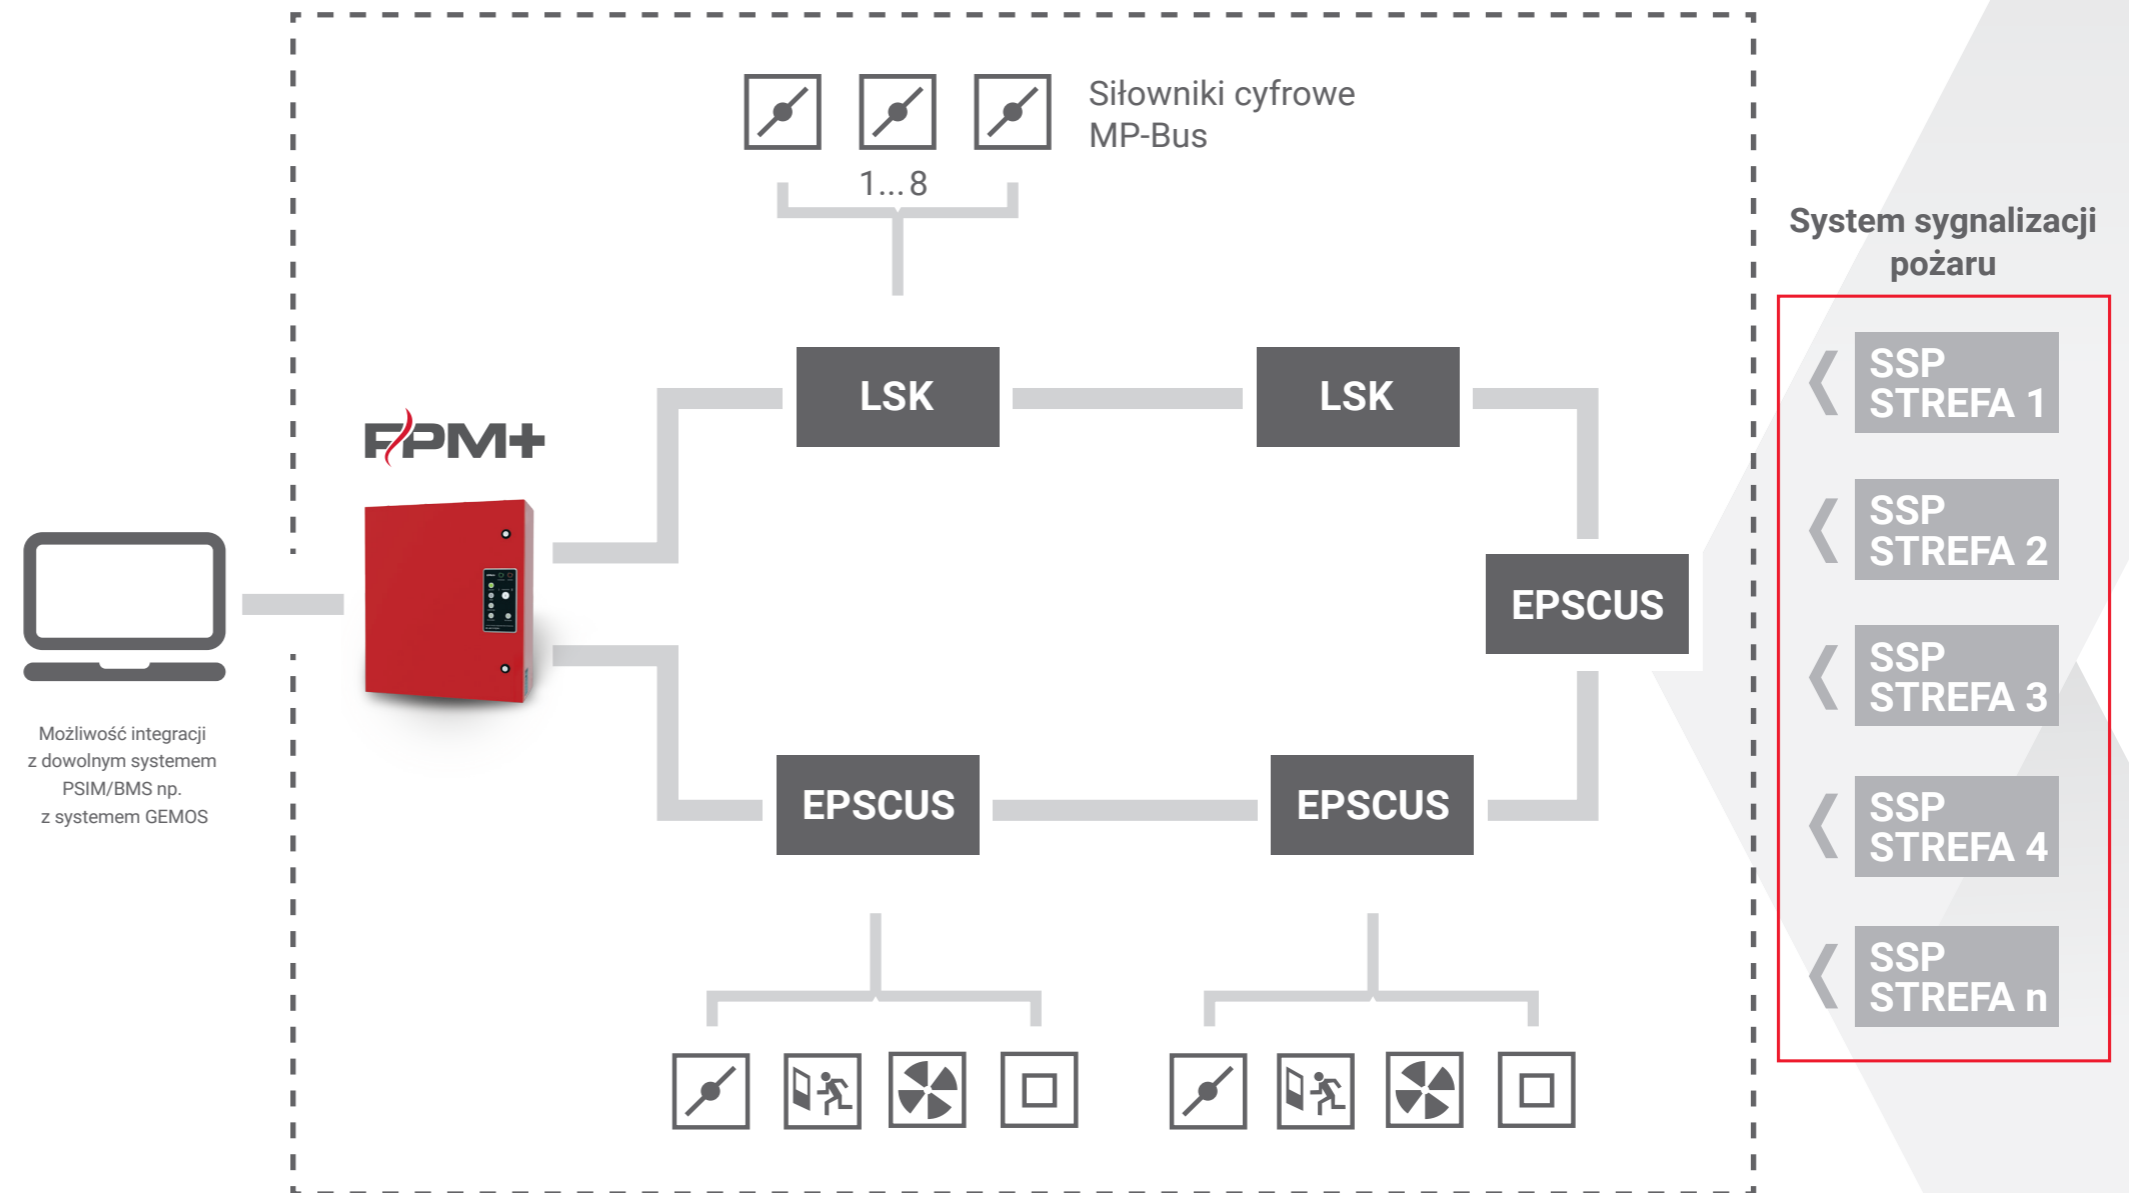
Siłowniki cyfrowe MP-Bus

1...8

System sygnalizacji pożaru

FPM+

LSK

LSK

EPSCUS

EPSCUS

EPSCUS

SSP STREFA 1

SSP STREFA 2

SSP STREFA 3

SSP STREFA 4

SSP STREFA n

Możliwość integracji z dowolnym systemem PSIM/BMS np. z systemem GEMOS